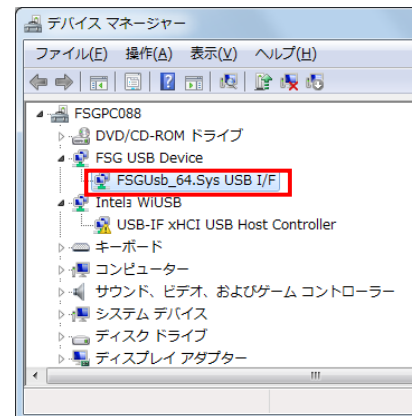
デバイス マネージャー

ファイル(F) 操作(A) 表示(V) ヘルプ(H)

FSGPC088
DVD/CD-ROM ドライブ
FSG USB Device
FSGUsb_64.Sys USB I/F
Intel® WiUSB
USB-IF xHCI USB Host Controller
キーボード
コンピューター
サウンド、ビデオ、およびゲーム コントローラー
システム デバイス
ディスク ドライブ
ディスプレイ アダプター